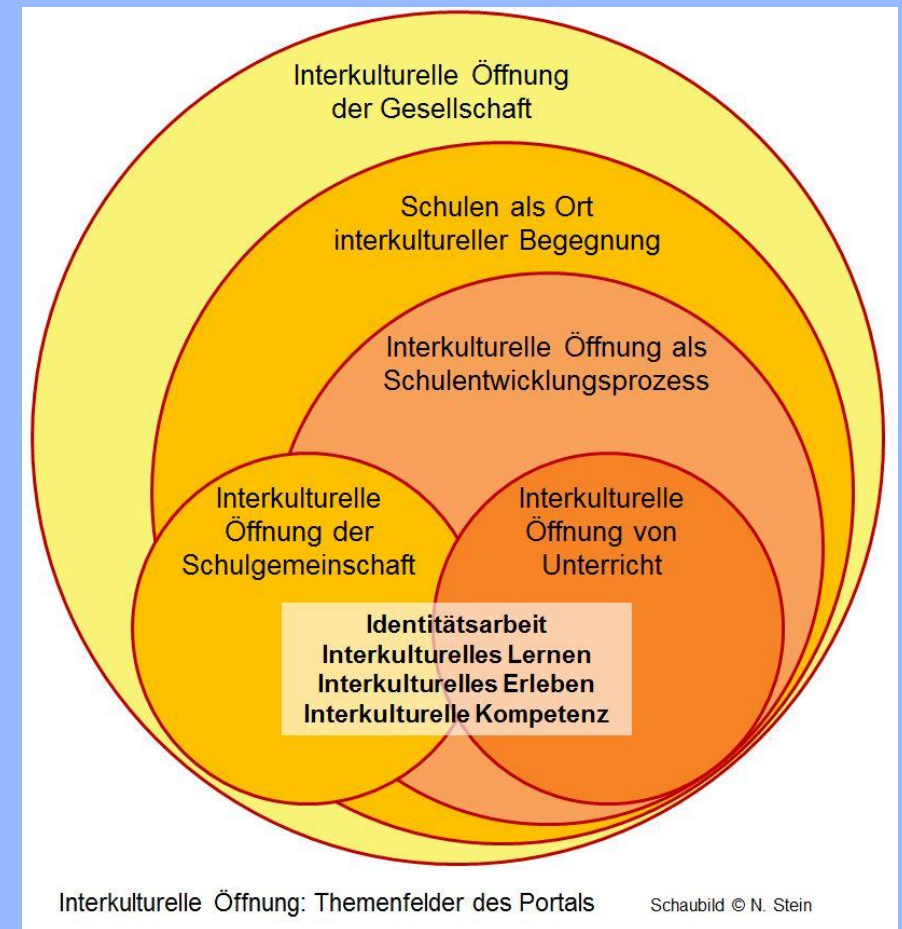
Interkulturelle Öffnung der Gesellschaft

Schulen als Ort interkultureller Begegnung

Interkulturelle Öffnung als Schulentwicklungsprozess

Interkulturelle Öffnung der Schulgemeinschaft

Interkulturelle Öffnung von Unterricht

Identitätsarbeit
Interkulturelles Lernen
Interkulturelles Erleben
Interkulturelle Kompetenz

Interkulturelle Öffnung: Themenfelder des Portals

Schaubild © N. Stein